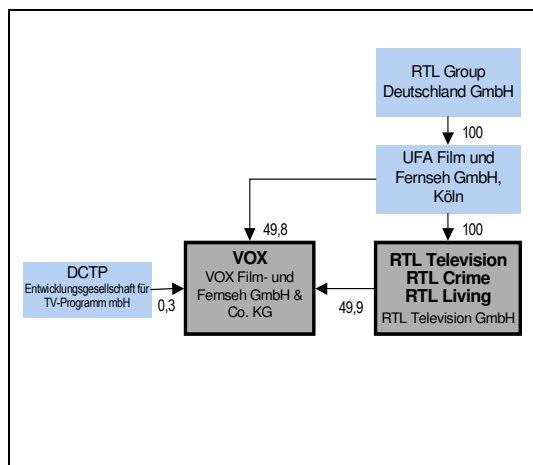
RTL Group Deutschland GmbH

100

UFA Film und Fernseh GmbH, Köln

49,8

100

DCTP Entwicklungsgesellschaft für TV-Programm mbH

0,3

VOX
VOX Film- und Fernseh GmbH & Co. KG

49,9

RTL Television
RTL Crime
RTL Living
RTL Television GmbH